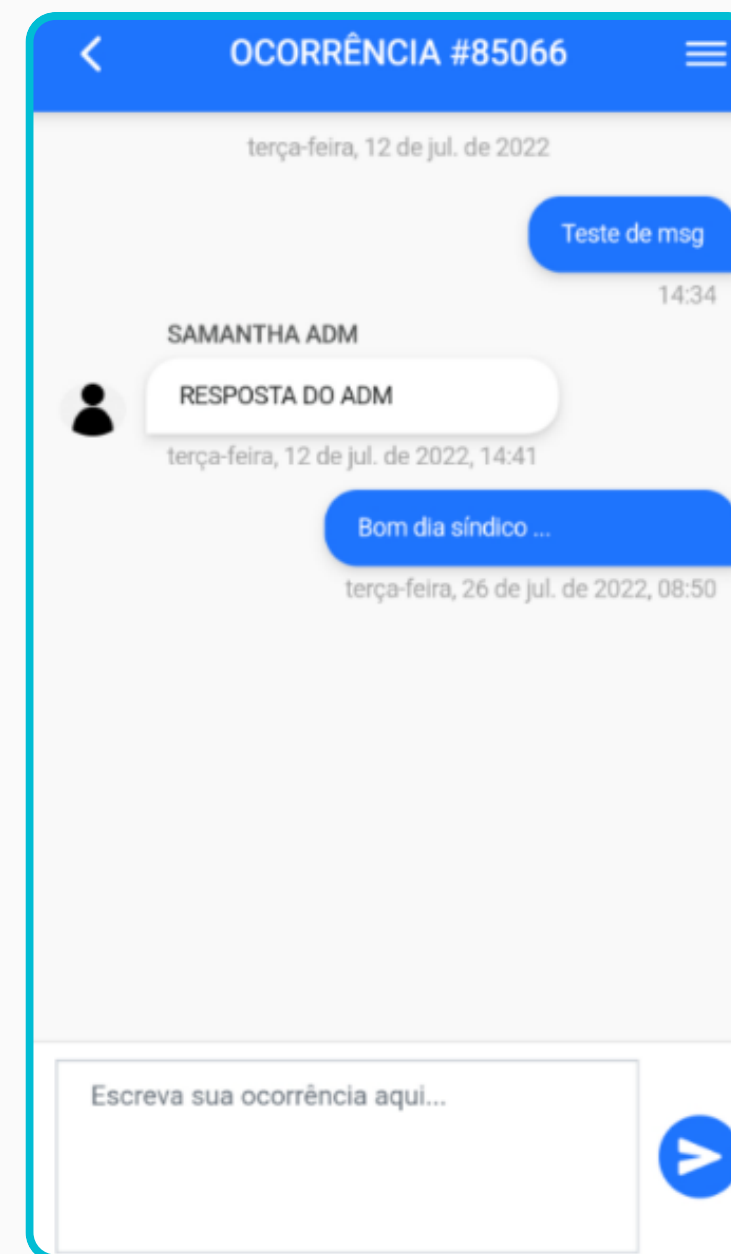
OCORRÊNCIA #85066

terça-feira, 12 de jul. de 2022

Teste de msg

14:34

SAMANTHA ADM

RESPOSTA DO ADM

terça-feira, 12 de jul. de 2022, 14:41

Bom dia síndico ...

terça-feira, 26 de jul. de 2022, 08:50

Escreva sua ocorrência aqui...